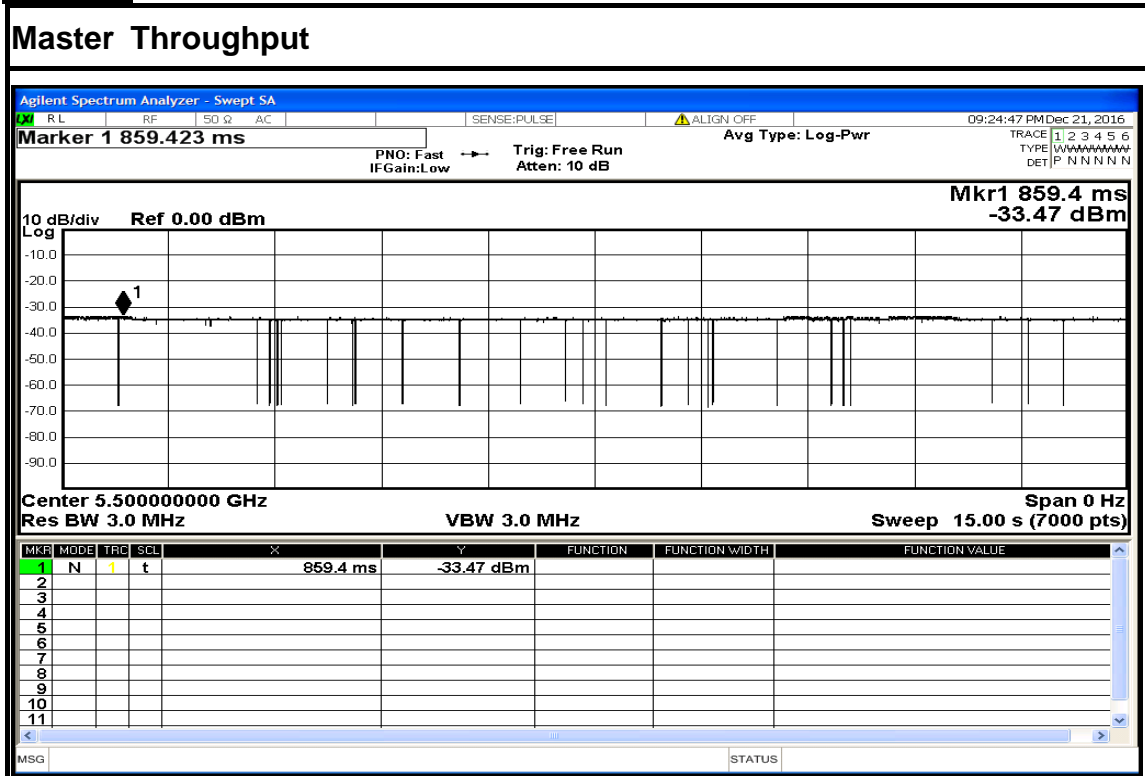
Master Throughput

Agilent Spectrum Analyzer - Swept SA

RL RF 50 Ω AC SENSE:PULSE ALIGN OFF 09:24:47 PM Dec 21, 2016

Marker 1 859.423 ms

PNO: Fast IFGain:Low

Trig: Free Run Atten: 10 dB

Avg Type: Log-Pwr

TRACE 1 2 3 4 5 6
TYPE WWWWWW
DET P N N N N N

Mkr1 859.4 ms
-33.47 dBm

10 dB/div Ref 0.00 dBm
Log

-10.0
-20.0
-30.0
-40.0
-50.0
-60.0
-70.0
-80.0
-90.0

1

Center 5.500000000 GHz
Res BW 3.0 MHz
VBW 3.0 MHz
Span 0 Hz
Sweep 15.00 s (7000 pts)

| MKR | MODE | TRC | SCL | X | Y | FUNCTION | FUNCTION WIDTH | FUNCTION VALUE |
|---|---|---|---|---|---|---|---|---|
| 1 | N | 1 | t | 859.4 ms | -33.47 dBm | | | |
| 2 | | | | | | | | |
| 3 | | | | | | | | |
| 4 | | | | | | | | |
| 5 | | | | | | | | |
| 6 | | | | | | | | |
| 7 | | | | | | | | |
| 8 | | | | | | | | |
| 9 | | | | | | | | |
| 10 | | | | | | | | |
| 11 | | | | | | | | |

MSG STATUS